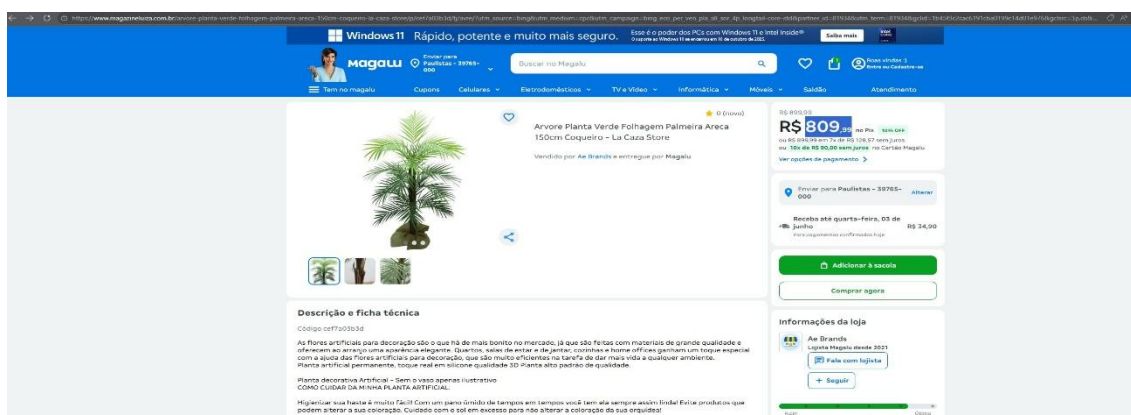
https://www.magazineluiza.com.br/arvore-planta-verde-folhagem-palmeira-areca-150cm-coqueiro-la-caza-store/p/cef7a03b3d/

Windows 11 Rápido, potente e muito mais seguro. Esse é o poder dos PCs com Windows 11 e Intel Inside® Saiba mais

Magalu Enviar para Paulistas - 39765-000 Buscar no Magalu Boas vindas :) Entre ou Cadastre-se

Tem no magalu Cupons Celulares Eletrodomésticos TV e Vídeo Informática Móveis Saldão Atendimento

0 (novo)

Arvore Planta Verde Folhagem Palmeira Areca 150cm Coqueiro - La Caza Store

Vendido por Ae Brands e entregue por Magalu

R$ 899,99
R$ 809,99 no Pix 10% OFF
ou R$ 899,99 em 7x de R$ 128,57 sem juros
ou 10x de R$ 90,00 sem juros no Cartão Magalu
Ver opções de pagamento

Enviar para Paulistas - 39765-000 Alterar

Receba até quarta-feira, 03 de junho R$ 34,90
Para pagamentos confirmados hoje

Adicionar à sacola

Comprar agora

Descrição e ficha técnica

Código cef7a03b3d

As flores artificiais para decoração são o que há de mais bonito no mercado, já que são feitas com materiais de grande qualidade e oferecem ao arranjo uma aparência elegante. Quartos, salas de estar e de jantar, cozinhas e home offices ganham um toque especial com a ajuda das flores artificiais para decoração, que são muito eficientes na tarefa de dar mais vida a qualquer ambiente.
Planta artificial permanente, toque real em silicone qualidade 3D Planta alto padrão de qualidade.

Planta decorativa Artificial - Sem o vaso apenas ilustrativo
COMO CUIDAR DA MINHA PLANTA ARTIFICIAL

Higienizar sua haste é muito fácil! Com um pano úmido de tempos em tempos você tem ela sempre assim linda! Evite produtos que podem alterar a sua coloração. Cuidado com o sol em excesso para não alterar a coloração da sua orquídea!

Informações da loja

Ae Brands
Lojista Magalu desde 2021

Fale com lojista

+ Seguir

Ruim Ótimo